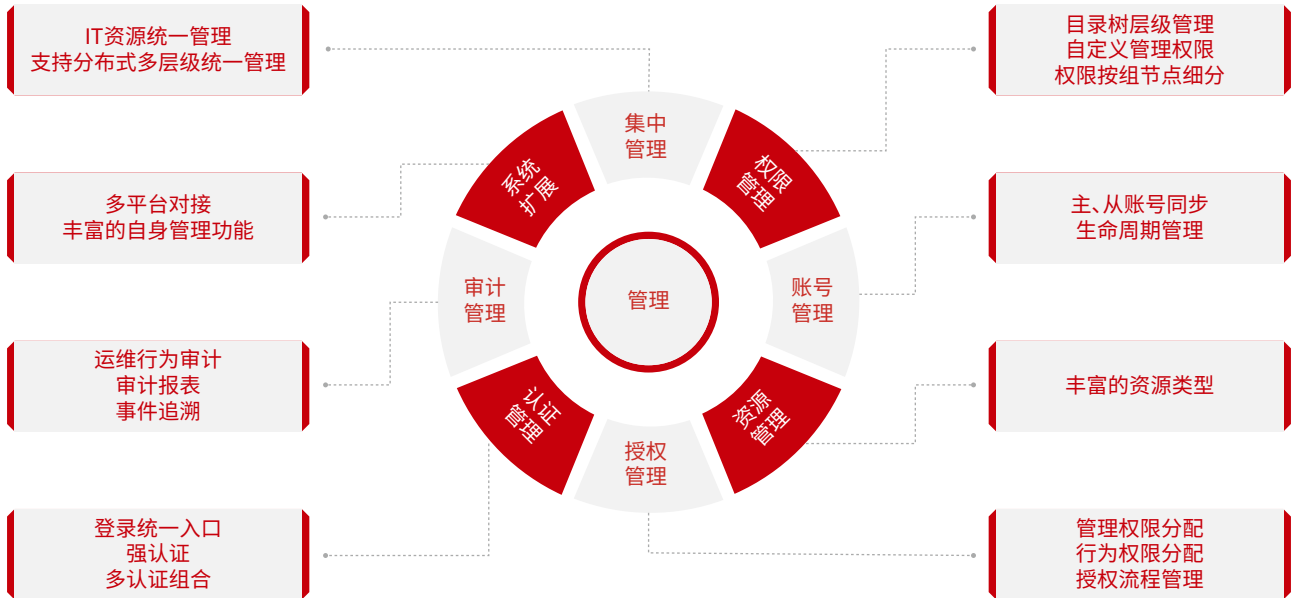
IT资源统一管理
支持分布式多层级统一管理

多平台对接
丰富的自身管理功能

运维行为审计
审计报表
事件追溯

登录统一入口
强认证
多认证组合

集中管理

系统扩展

权限管理

审计管理

管理

账号管理

认证管理

资源管理

授权管理

目录树层级管理
自定义管理权限
权限按组节点细分

主、从账号同步
生命周期管理

丰富的资源类型

管理权限分配
行为权限分配
授权流程管理